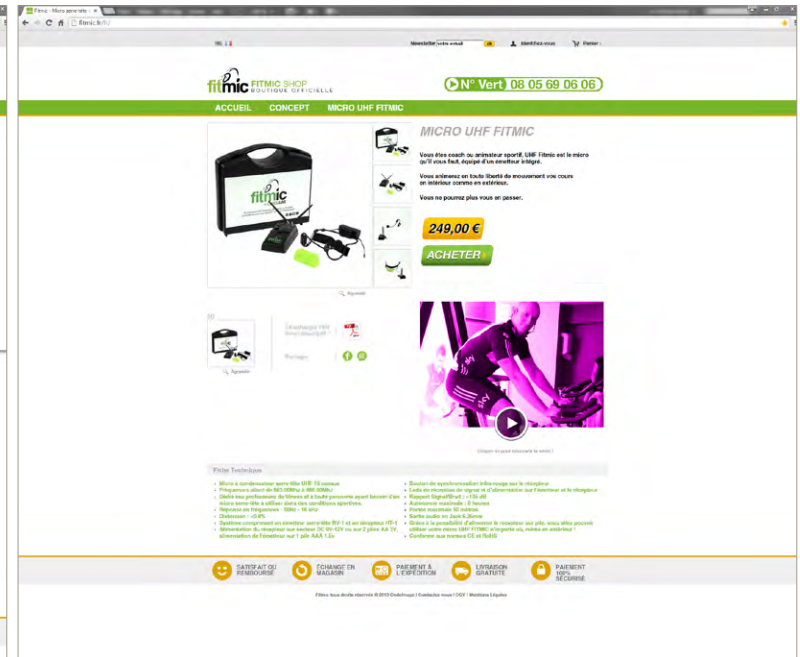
Fitmic - Micro serre-tête

fitmic.fr/fr/

Newsletter | votre e-mail | ok | Identifiez-vous | Panier

fitmic FITMIC SHOP BOUTIQUE OFFICIELLE

N° Vert 08 05 69 06 06

ACCUEIL CONCEPT MICRO UHF FITMIC

MICRO UHF FITMIC

Vous êtes coach ou animateur sportif, UHF Fitmic est le micro qu'il vous faut, équipé d'un emetteur intégré.

Vous animerez en toute liberté de mouvement vos cours en intérieur comme en extérieur.

Vous ne pourrez plus vous en passer.

249,00 €

ACHETER

Agrandir

Agrandir

Téléchargez notre fiche descriptif

Partagez

Cliquez ici pour lancer la vidéo !

Fiche Technique

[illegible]

SATISFAIT OU REMBOURSÉ

ÉCHANGE EN MAGASIN

PAIEMENT À L'EXPÉDITION

LIVRAISON GRATUITE

PAIEMENT 100% SÉCURISÉ

Fitmic tous droits réservés © 2013 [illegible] | Contactez-nous | CGV | Mentions Légales